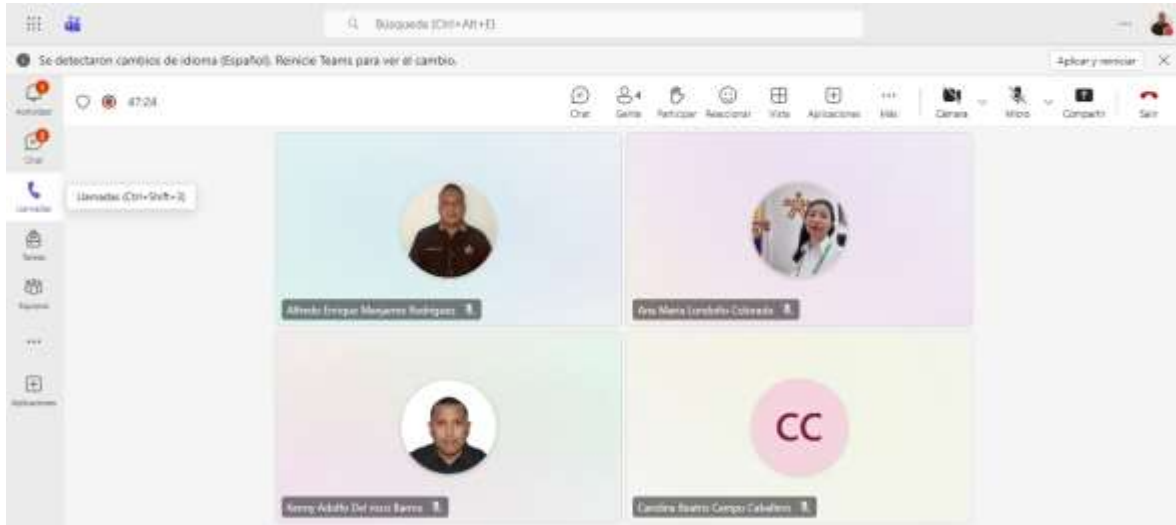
Búsqueda (Ctrl+Alt+E)

Se detectaron cambios de idioma (Español). Reinicie Teams para ver el cambio.

Aplicar y reiniciar

Actividad

Chat

Llamadas

Llamadas (Ctrl+Shift+3)

Teams

Equipos

...

Aplicaciones

47:24

Chat

Gente

Participar

Reaccionar

Vista

Aplicaciones

Más

Cámara

Micro

Compartir

Salir

Alfredo Enrique Manjarres Rodriguez

Ana Maria Londoño Colorado

Kenny Adolfo Del vecc Barros

CC

Carolina Beatriz Campo Caballero